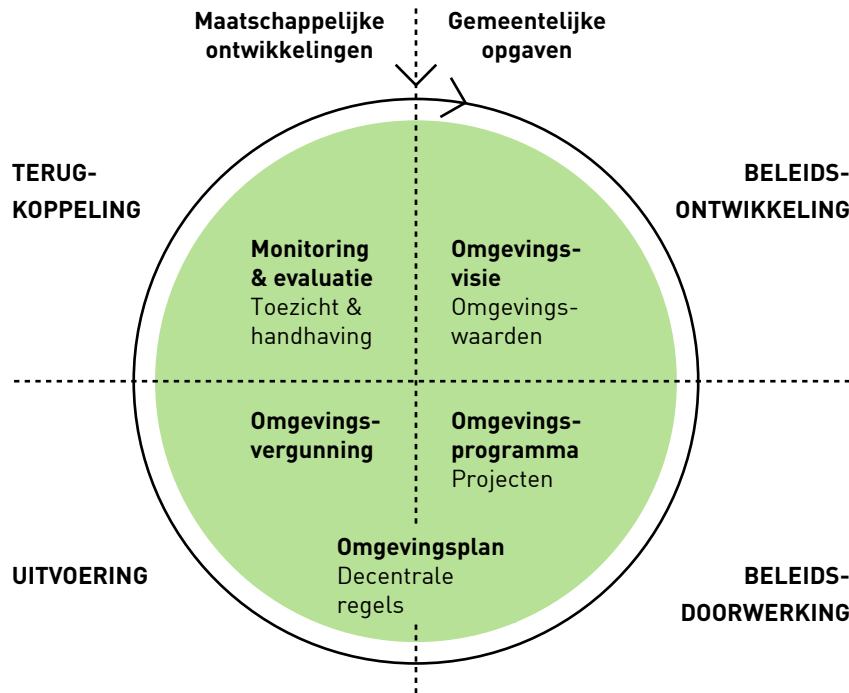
Maatschappelijke ontwikkelingen

Gemeentelijke opgaven

TERUG-KOPPELING

BELEIDS-ONTWIKKELING

**Monitoring & evaluatie**
Toezicht & handhaving

**Omgevings-visie**
Omgevings-waarden

**Omgevings-vergunning**

**Omgevings-programma**
Projecten

**Omgevingsplan**
Decentrale regels

UITVOERING

BELEIDS-DOORWERKING